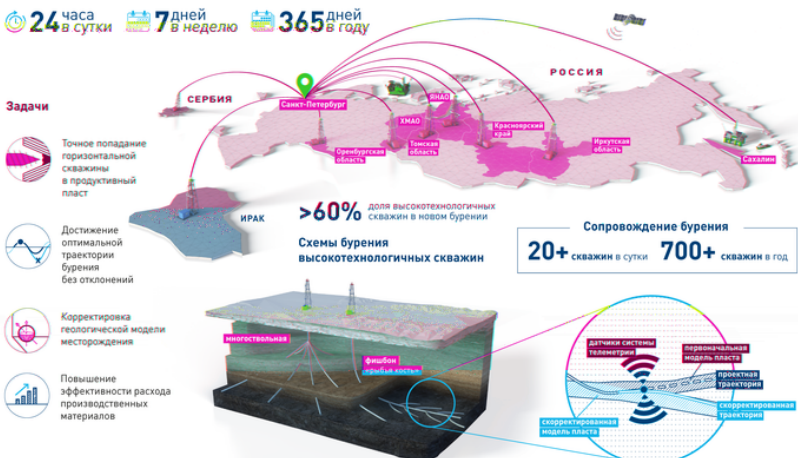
24 часа в сутки 7 дней в неделю 365 дней в году

СЕРБИЯ
Санкт-Петербург
ЯНАО
ХМАО
РОССИЯ
Оренбургская область
Томская область
Красноярский край
Иркутская область
Сахалин
ИРАК

Задачи

Точное попадание горизонтальной скважины в продуктивный пласт

Достижение оптимальной траектории бурения без отклонений

Корректировка геологической модели месторождения

Повышение эффективности расхода производственных материалов

>60% доля высокотехнологичных скважин в новом бурении

Схемы бурения высокотехнологичных скважин

Сопровождение бурения
20+ скважин в сутки 700+ скважин в год

многоствольная
фишбон «рыбья кость»

датчики системы телеметрии
первоначальная модель пласта
проектная траектория
скорректированная траектория
скорректированная модель пласта